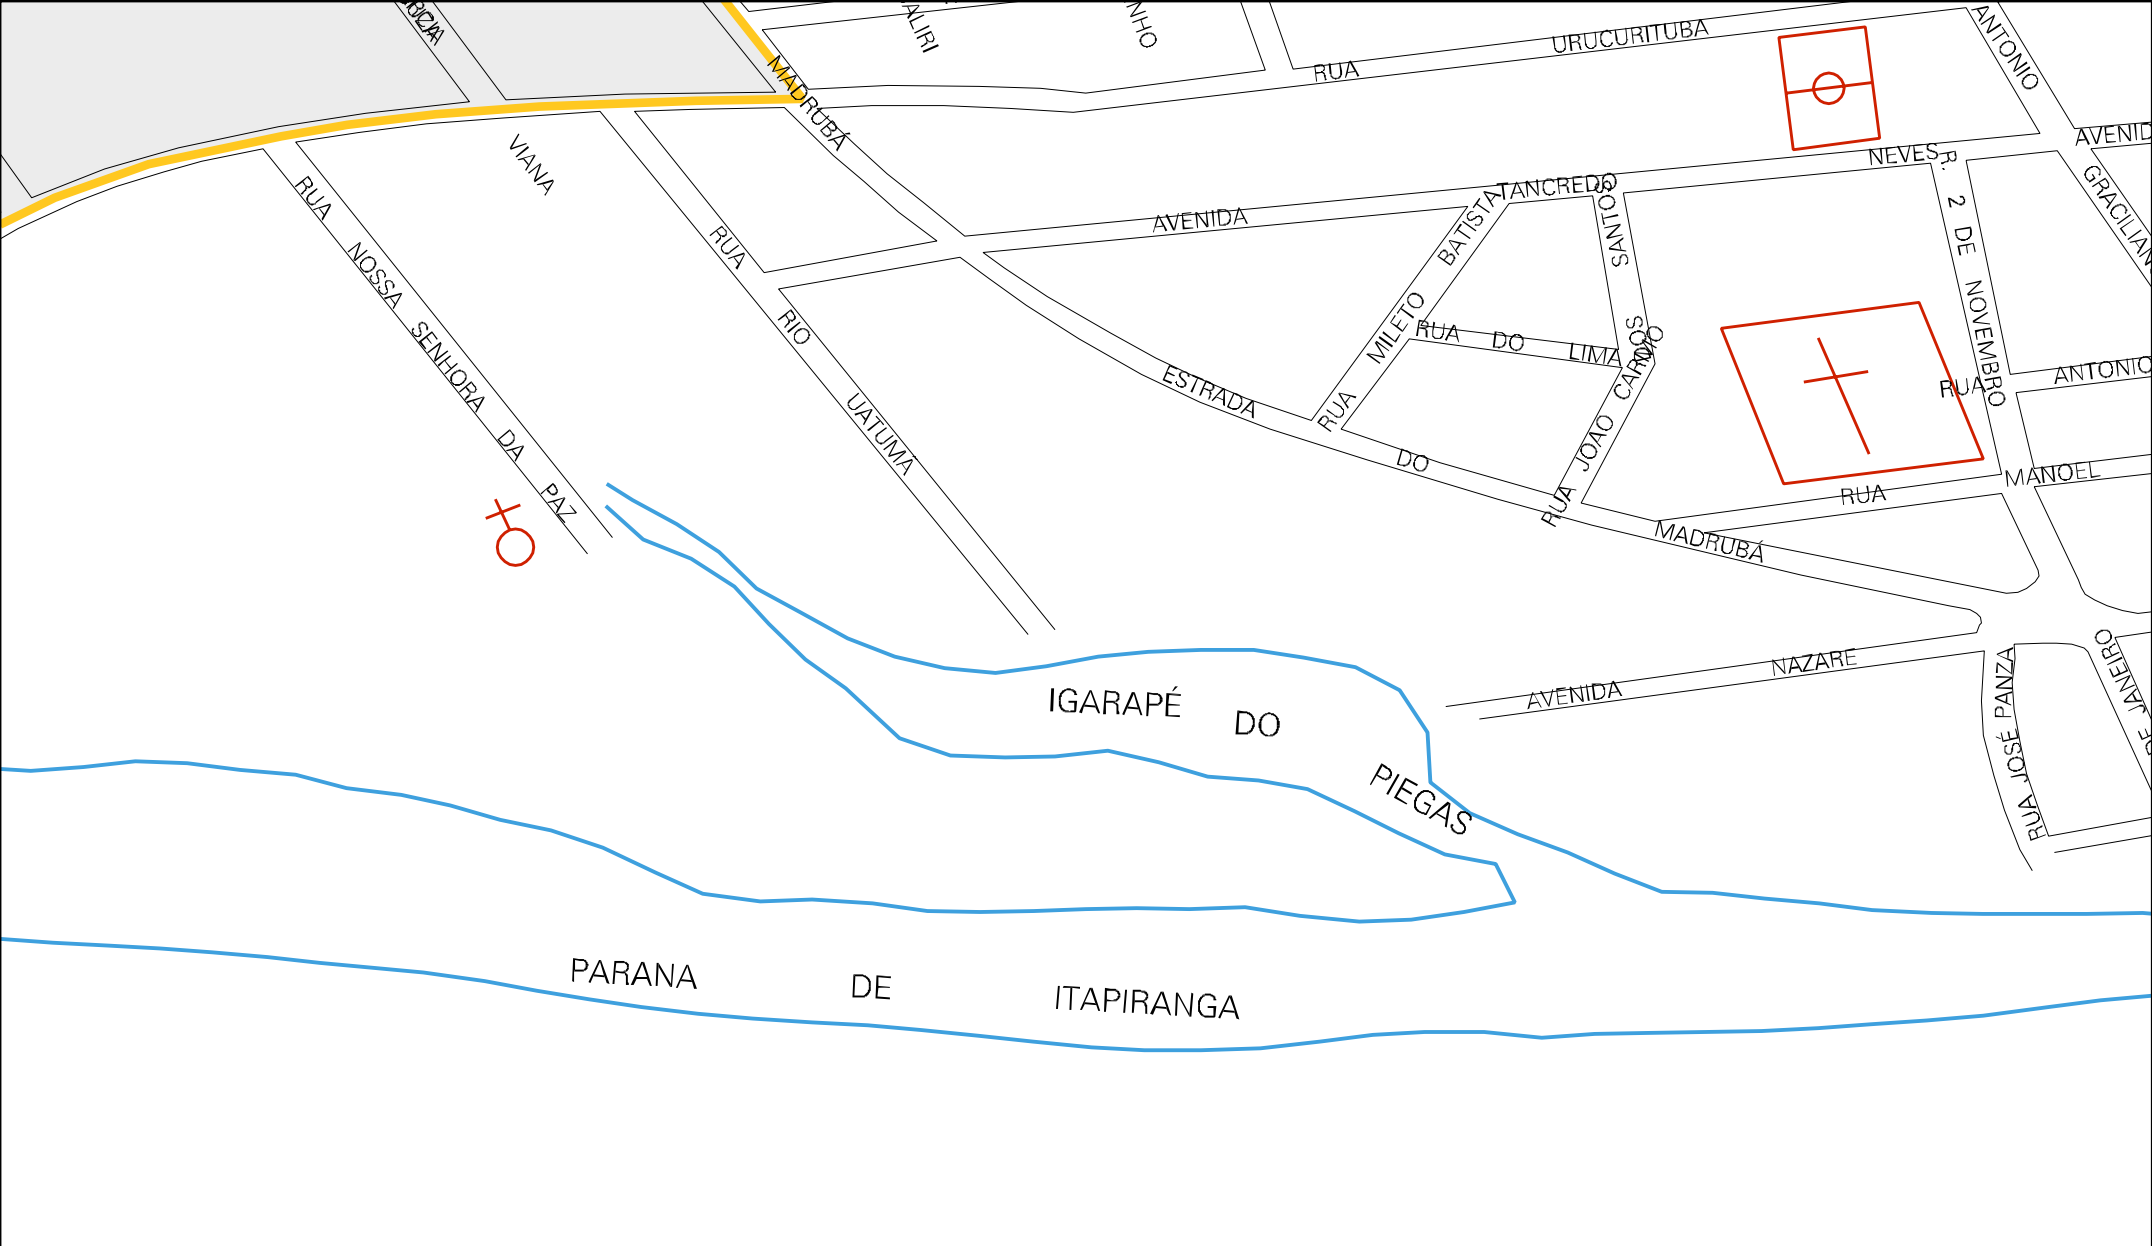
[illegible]
ALIRI
NHO
RUA URUCURITUBA
ANTONIO
MADRUBÁ
VIANA
AVENIDA
NEVES
R.
AVENIDA TANCREDO
GRACILIANO
RUA NOSSA SENHORA DA PAZ
RUA RIO UATUMÃ
BATISTA
SANTOS
2 DE NOVEMBRO
RUA MILETO
RUA DO LIMA
CARMO
RUA JOÃO CARDOSO
ESTRADA DO MADRUBÁ
RUA ANTONIO
RUA MANOEL
RUA
AVENIDA NAZARE
RUA JOSÉ PANZA
RIO DE JANEIRO
IGARAPÉ DO PIEGAS
PARANA DE ITAPIRANGA